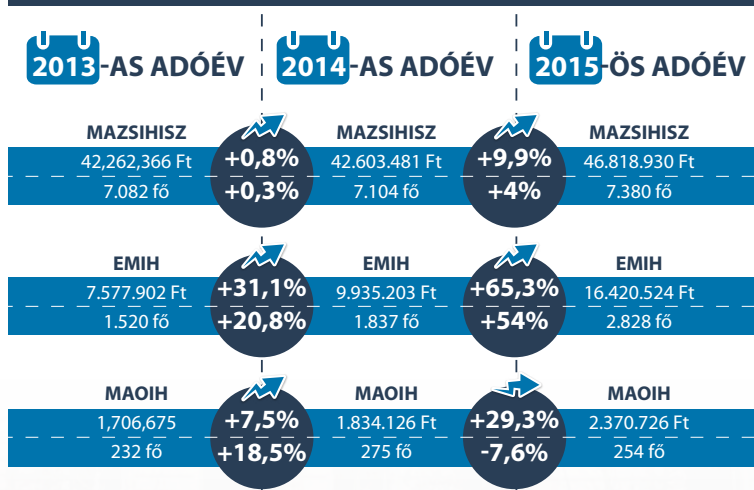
2013-AS ADÓÉV

2014-AS ADÓÉV

2015-ÖS ADÓÉV

MAZSIHISZ
42,262,366 Ft
7.082 fő

+0,8%
+0,3%

MAZSIHISZ
42.603.481 Ft
7.104 fő

+9,9%
+4%

MAZSIHISZ
46.818.930 Ft
7.380 fő

EMIH
7.577.902 Ft
1.520 fő

+31,1%
+20,8%

EMIH
9.935.203 Ft
1.837 fő

+65,3%
+54%

EMIH
16.420.524 Ft
2.828 fő

MAOIH
1,706,675
232 fő

+7,5%
+18,5%

MAOIH
1.834.126 Ft
275 fő

+29,3%
-7,6%

MAOIH
2.370.726 Ft
254 fő